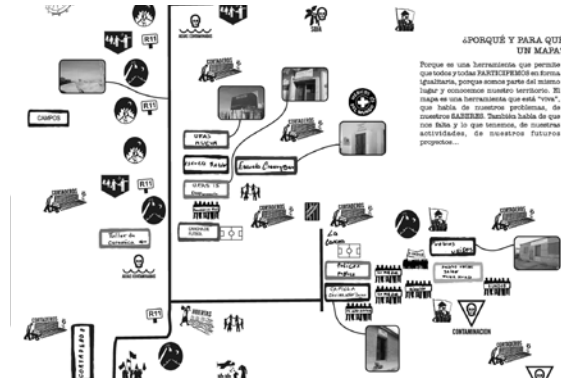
¿PORQUÉ Y PARA QUE UN MAPA?

Porque es una herramienta que permite que todos y todas PARTICIPEMOS en forma igualitaria, porque somos parte del mismo lugar y conocemos nuestro territorio. El mapa es una herramienta que está "viva", que habla de nuestros problemas, de nuestros SABERES. También habla de que nos falta y lo que tenemos, de nuestras actividades, de nuestros futuros proyectos...

R11
R11
R11
R11
CAMPOS
SOJA
CONTAMINACION
UPAS NUEVA
Escuela Conurbano
UPAS 15
Taller de Cerámica
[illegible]
La Cumbre
CONTAMINACION
CORTADERAS